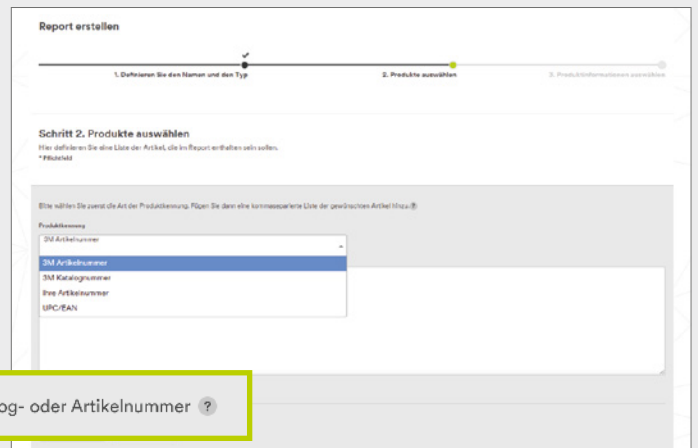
Report erstellen

1. Definieren Sie den Namen und den Typ

2. Produkte auswählen

3. Produktinformationen auswählen

Schritt 2. Produkte auswählen

Hier definieren Sie eine Liste der Artikel, die im Report enthalten sein sollen.

* Pflichtfeld

Bitte wählen Sie zuerst die Art der Produktkennung. Fügen Sie dann eine kommaseparierte Liste der gewünschten Artikel hinzu. ?

Produktkennung

3M Artikelnummer

3M Artikelnummer

3M Katalognummer

Ihre Artikelnummer

UPC/EAN

og- oder Artikelnummer ?